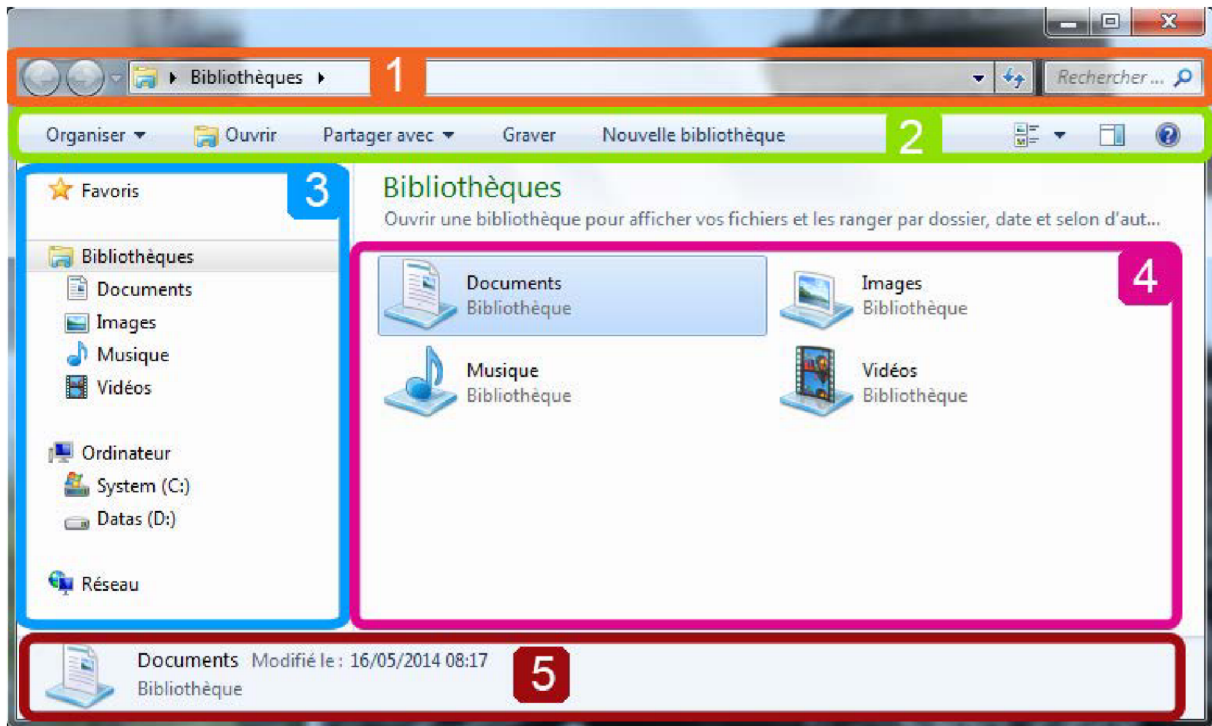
Bibliothèques
1
Rechercher ...

Organiser
Ouvrir
Partager avec
Graver
Nouvelle bibliothèque
2

3
Favoris

Bibliothèques
Documents
Images
Musique
Vidéos

Ordinateur
System (C:)
Datas (D:)

Réseau

Bibliothèques
Ouvrir une bibliothèque pour afficher vos fichiers et les ranger par dossier, date et selon d'aut...

4
Documents
Bibliothèque
Images
Bibliothèque
Musique
Bibliothèque
Vidéos
Bibliothèque

Documents Modifié le : 16/05/2014 08:17
Bibliothèque
5